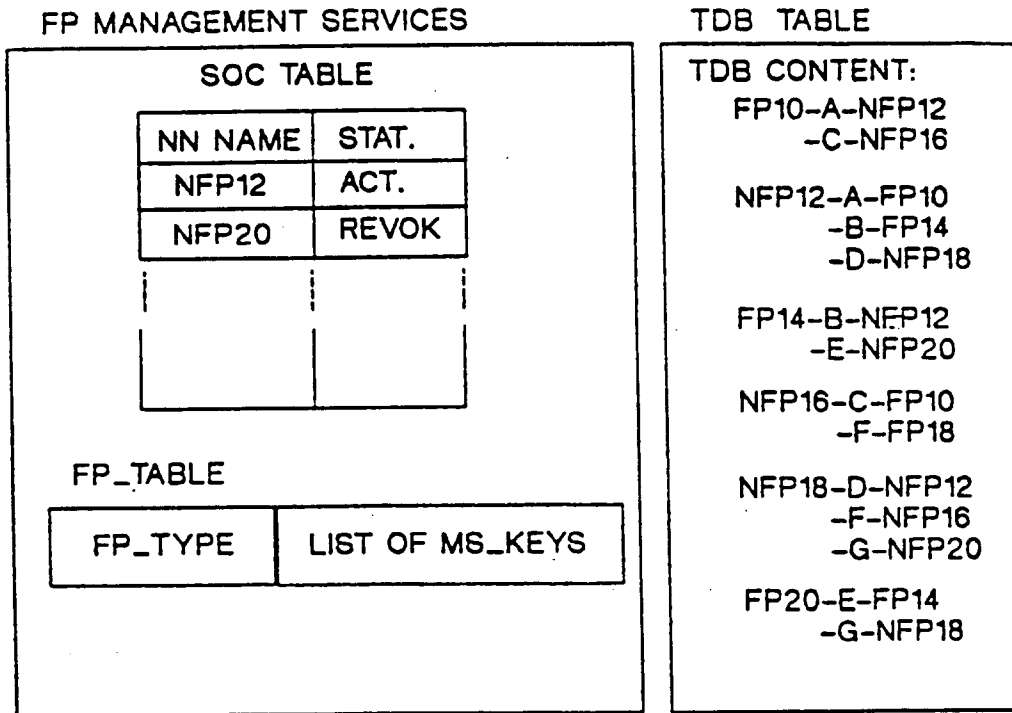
FP MANAGEMENT SERVICES

SOC TABLE

| NN NAME | STAT. |
|---|---|
| NFP12 | ACT. |
| NFP20 | REVOK |
| | |

FP_TABLE

| FP_TYPE | LIST OF MS_KEYS |
|---|---|

TDB TABLE

TDB CONTENT:

FP10-A-NFP12
-C-NFP16

NFP12-A-FP10
-B-FP14
-D-NFP18

FP14-B-NFP12
-E-NFP20

NFP16-C-FP10
-F-FP18

NFP18-D-NFP12
-F-NFP16
-G-NFP20

FP20-E-FP14
-G-NFP18